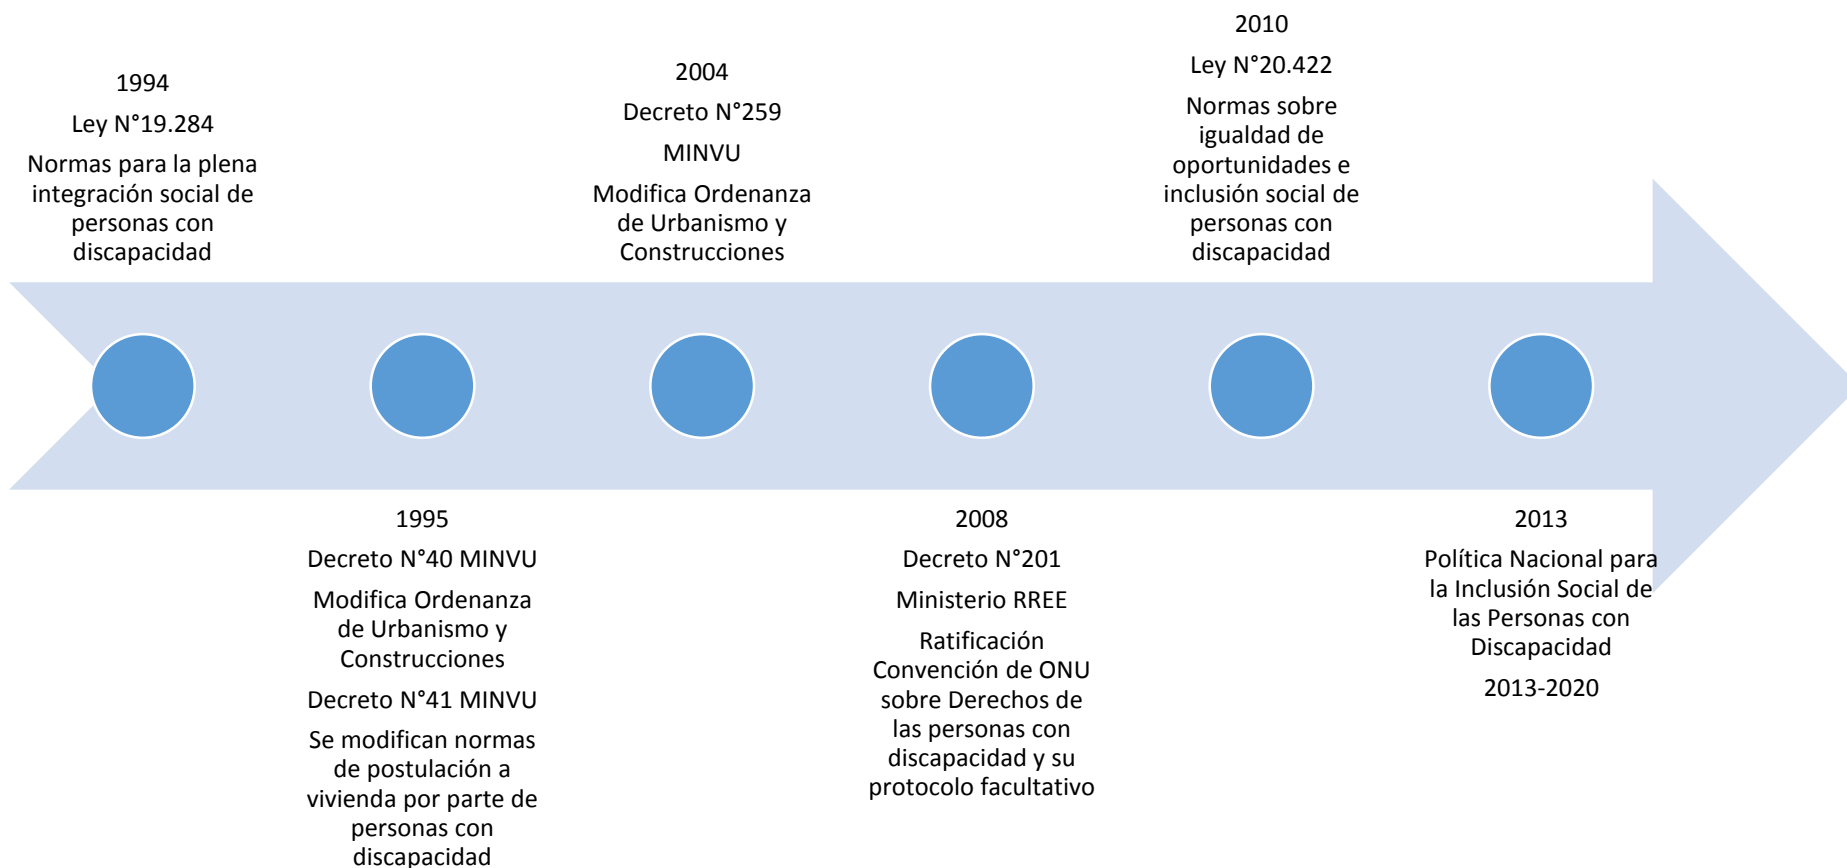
1994

Ley N°19.284

Normas para la plena integración social de personas con discapacidad

1995

Decreto N°40 MINVU

Modifica Ordenanza de Urbanismo y Construcciones

Decreto N°41 MINVU

Se modifican normas de postulación a vivienda por parte de personas con discapacidad

2004

Decreto N°259

MINVU

Modifica Ordenanza de Urbanismo y Construcciones

2008

Decreto N°201

Ministerio RREE

Ratificación Convención de ONU sobre Derechos de las personas con discapacidad y su protocolo facultativo

2010

Ley N°20.422

Normas sobre igualdad de oportunidades e inclusión social de personas con discapacidad

2013

Política Nacional para la Inclusión Social de las Personas con Discapacidad

2013-2020